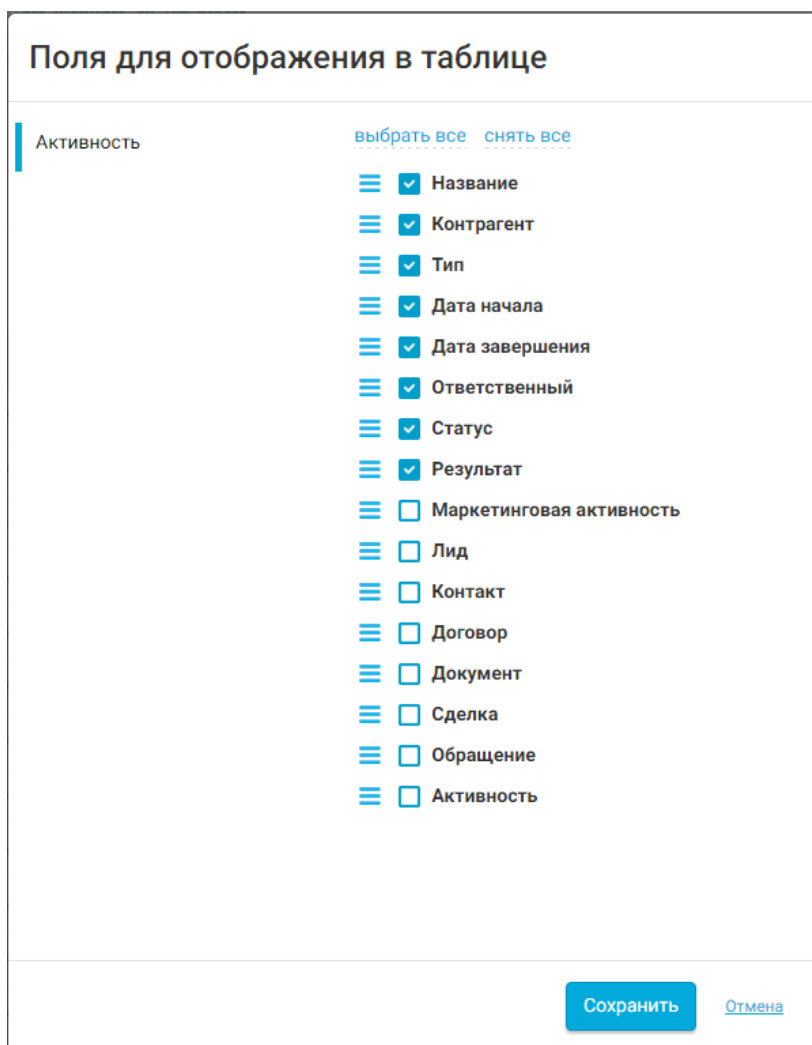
Поля для отображения в таблице

Активность

выбрать все снять все

Название
Контрагент
Тип
Дата начала
Дата завершения
Ответственный
Статус
Результат
Маркетинговая активность
Лид
Контакт
Договор
Документ
Сделка
Обращение
Активность

Сохранить Отмена